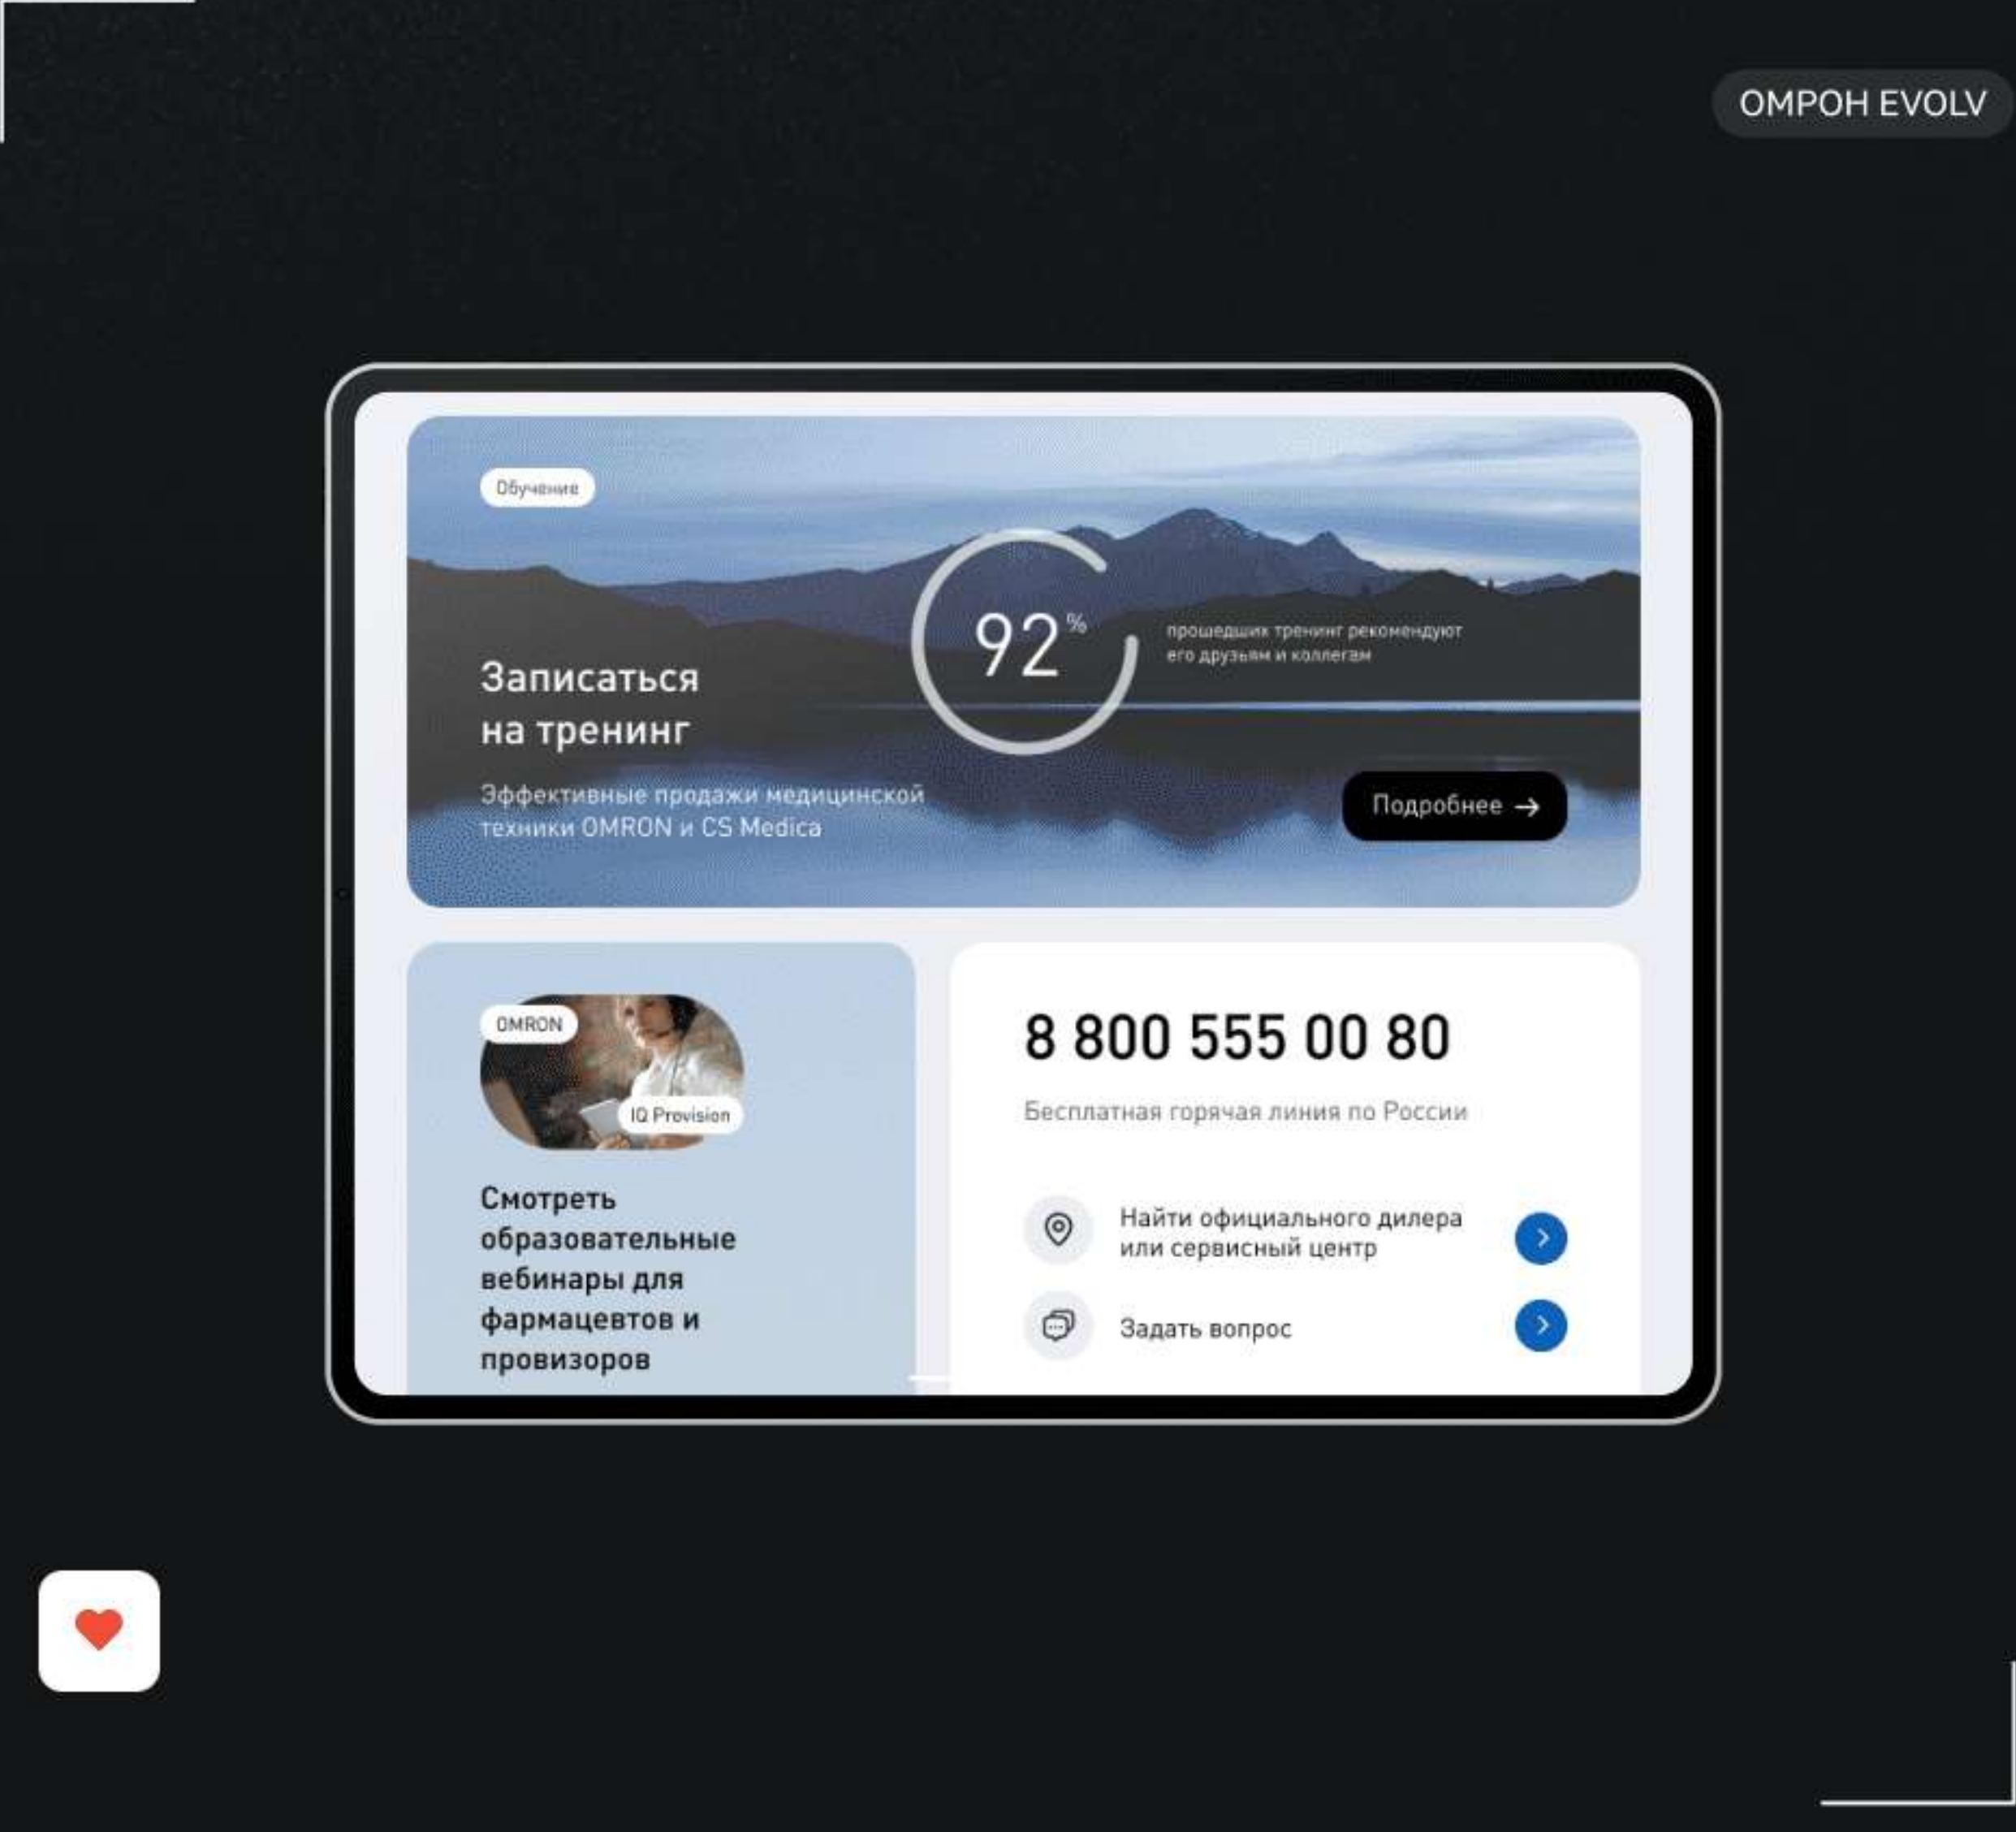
ОМРОН EVOLV

Обучение

Записаться на тренинг

Эффективные продажи медицинской техники OMRON и CS Medica

92 %

прошедших тренинг рекомендуют его друзьям и коллегам

Подробнее →

OMRON

IQ Provision

Смотреть образовательные вебинары для фармацевтов и провизоров

8 800 555 00 80

Бесплатная горячая линия по России

Найти официального дилера или сервисный центр

Задать вопрос